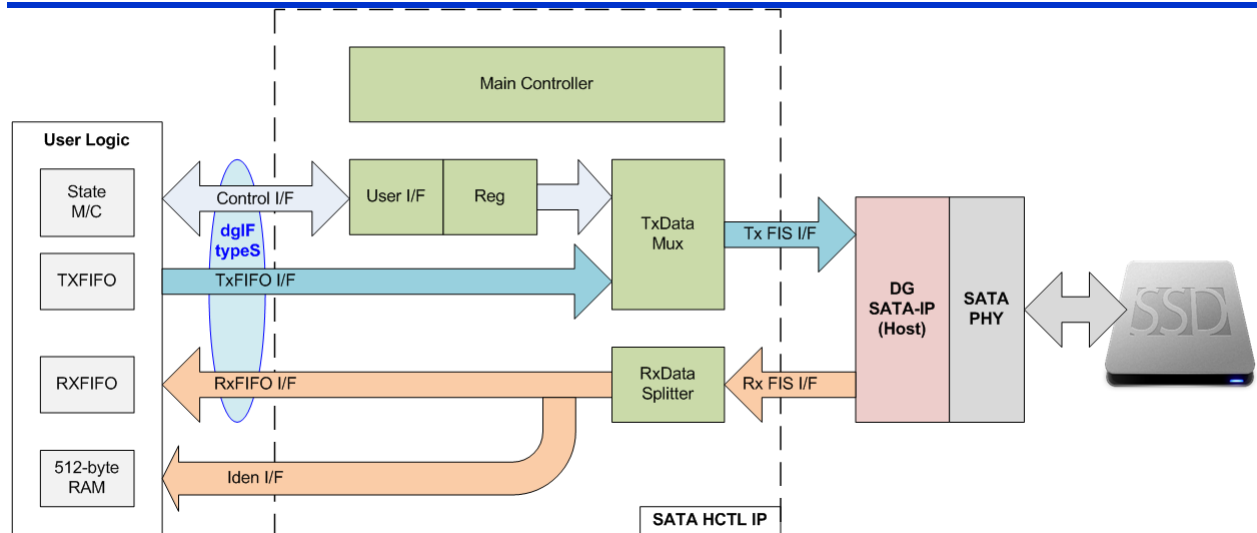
Main Controller

User Logic

State M/C

TXFIFO

RXFIFO

512-byte RAM

Control I/F

dgIF typeS

TxFIFO I/F

RxFIFO I/F

Iden I/F

User I/F

Reg

TxData Mux

RxData Splitter

Tx FIS I/F

Rx FIS I/F

DG SATA-IP (Host)

SATA PHY

SSD

SATA HCTL IP